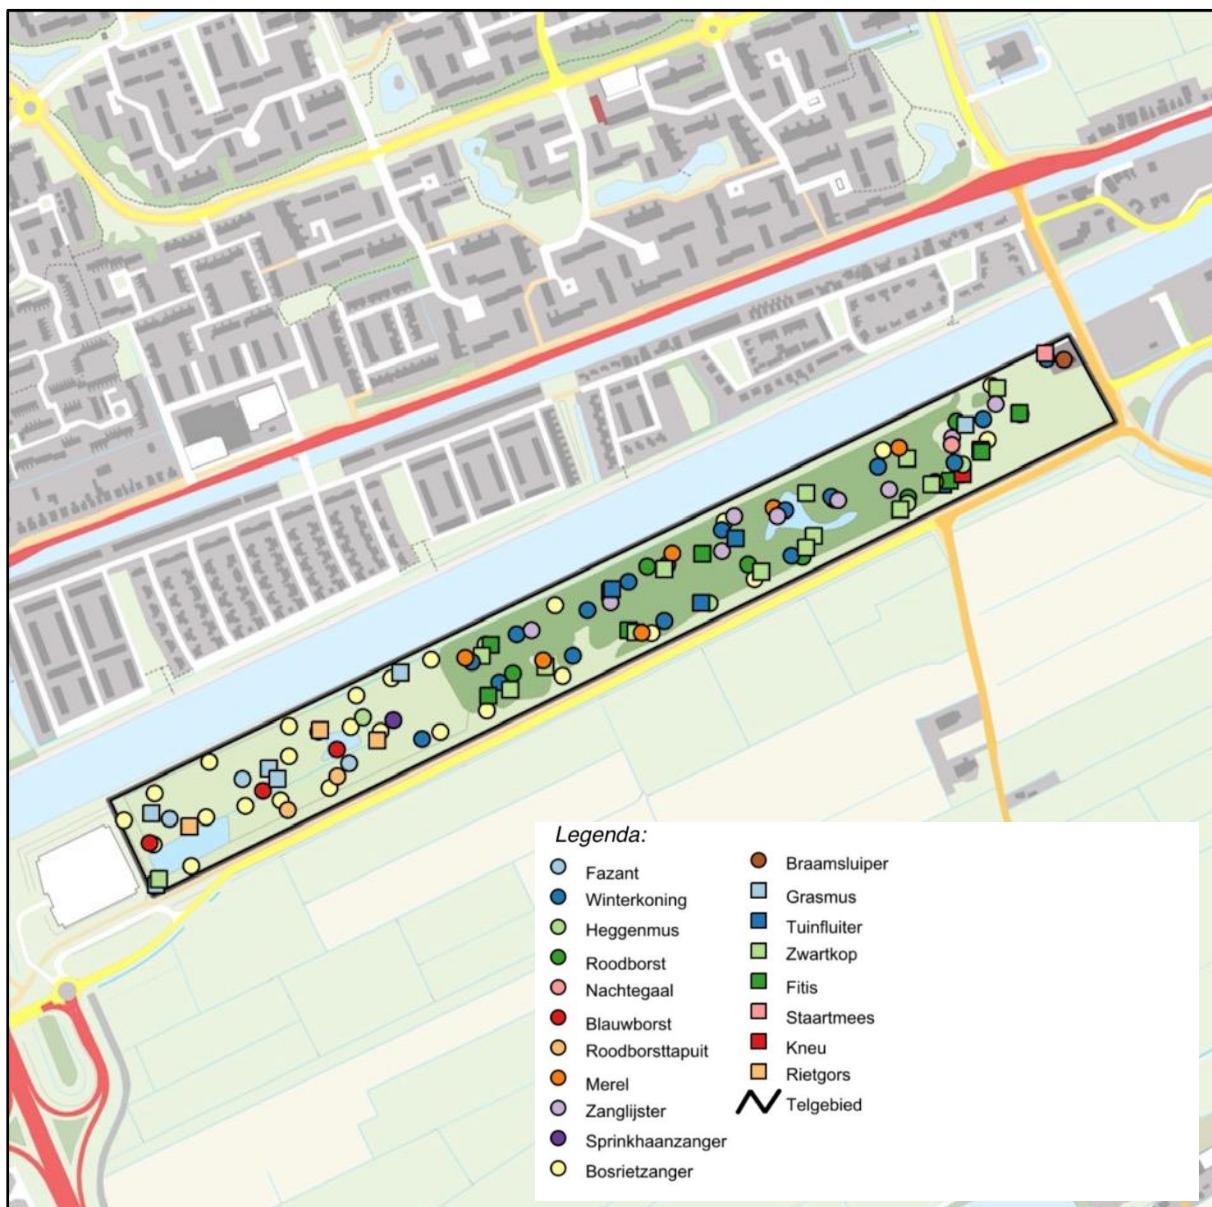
Legenda:

Fazant
Winterkoning
Heggenmus
Roodborst
Nachtegaal
Blauwborst
Roodborsttapuit
Merel
Zanglijster
Sprinkhaanzanger
Bosrietzanger

Braamsluiper
Grasmus
Tuinfluiter
Zwartkop
Fitis
Staartmees
Kneu
Rietgors
Telgebied